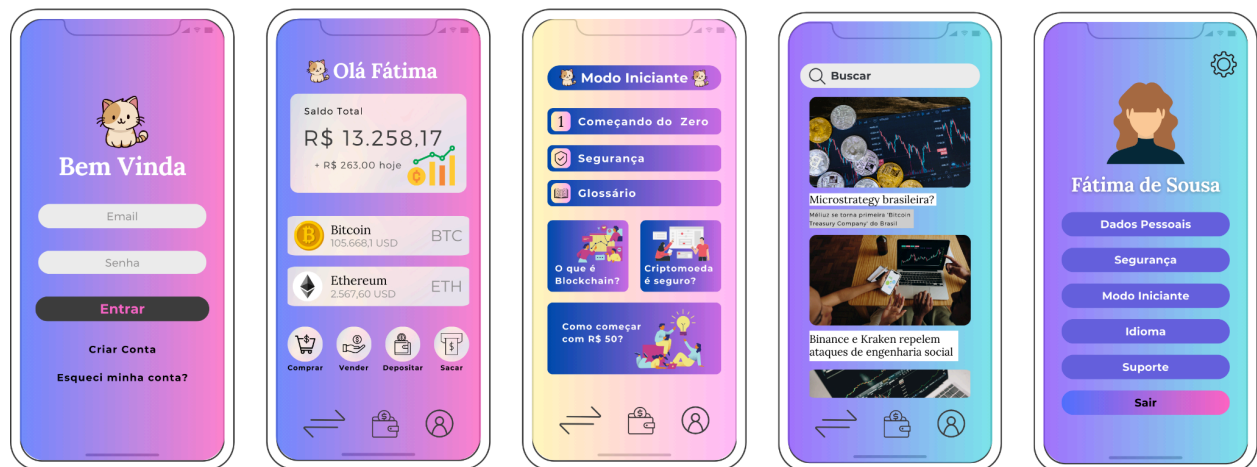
Bem Vinda

Email

Senha

Entrar

Criar Conta

Esqueci minha conta?

Olá Fátima

Saldo Total

R$ 13.258,17

+ R$ 263,00 hoje

Bitcoin
105.668,1 USD
BTC

Ethereum
2.567,60 USD
ETH

Comprar
Vender
Depositar
Sacar

Modo Iniciante

1 Começando do Zero

Segurança

Glossário

O que é Blockchain?

Criptomoeda é seguro?

Como começar com R$ 50?

Buscar

Microstrategy brasileira?

Méliuz se torna primeira 'Bitcoin Treasury Company' do Brasil

Binance e Kraken repelem ataques de engenharia social

Fátima de Sousa

Dados Pessoais

Segurança

Modo Iniciante

Idioma

Suporte

Sair